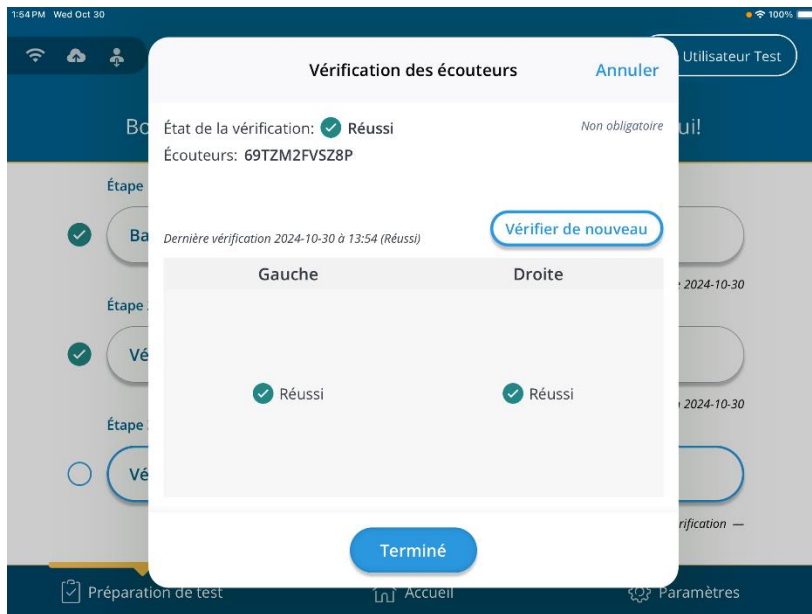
1:54 PM Wed Oct 30

100%

Utilisateur Test

Vérification des écouteurs

Annuler

État de la vérification: Réussi

Non obligatoire

Écouteurs: 69TZM2FVSZ8P

Dernière vérification 2024-10-30 à 13:54 (Réussi)

Vérifier de nouveau

| Gauche | Droite |
|---|---|
| Réussi | Réussi |

Terminé

Bo

ui!

Étape

Ba

2024-10-30

Étape

Vé

2024-10-30

Étape

Vé

rification —

Préparation de test

Accueil

Paramètres